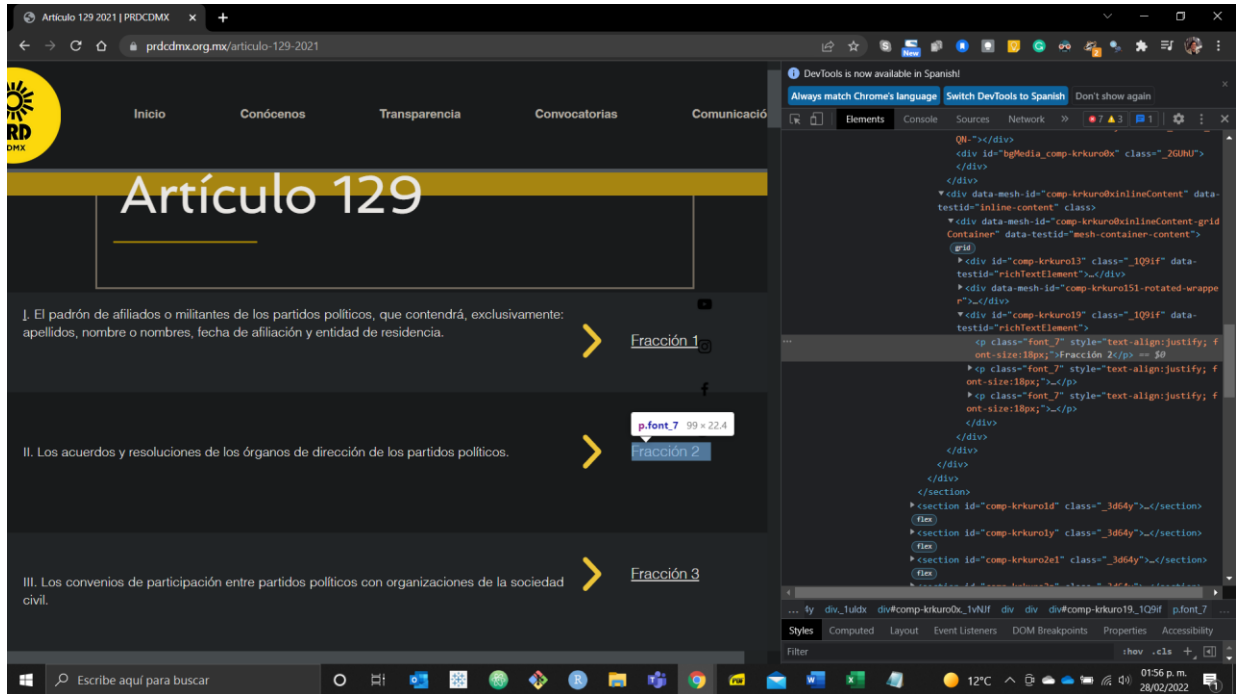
Artículo 129 2021 | PRDCDMX × +

prdcdmx.org.mx/articulo-129-2021

PRD CDMX

Inicio Conócenos Transparencia Convocatorias Comunicació

Artículo 129

I. El padrón de afiliados o militantes de los partidos políticos, que contendrá, exclusivamente: apellidos, nombre o nombres, fecha de afiliación y entidad de residencia.

Fracción 1

p.font_7 99 × 22.4

II. Los acuerdos y resoluciones de los órganos de dirección de los partidos políticos.

Fracción 2

III. Los convenios de participación entre partidos políticos con organizaciones de la sociedad civil.

Fracción 3

DevTools is now available in Spanish!

Always match Chrome's language Switch DevTools to Spanish Don't show again

Elements Console Sources Network » 7 3 1

QN-"></div>
<div id="bgMedia_comp-krkuro0x" class="_2GUhU">
</div>
</div>
<div data-mesh-id="comp-krkuro0xinlineContent" data-testid="inline-content" class>
<div data-mesh-id="comp-krkuro0xinlineContent-gridContainer" data-testid="mesh-container-content">
grid
<div id="comp-krkuro13" class="_1Q9if" data-testid="richTextElement">…</div>
<div data-mesh-id="comp-krkuro151-rotated-wrapper">…</div>
<div id="comp-krkuro19" class="_1Q9if" data-testid="richTextElement">
<p class="font_7" style="text-align:justify; font-size:18px;">Fracción 2</p> == $0
<p class="font_7" style="text-align:justify; font-size:18px;">…</p>
<p class="font_7" style="text-align:justify; font-size:18px;">…</p>
</div>
</div>
</div>
</div>
</div>
</section>
<section id="comp-krkuro1d" class="_3d64y">…</section>
flex
<section id="comp-krkuro1y" class="_3d64y">…</section>
flex
<section id="comp-krkuro2e1" class="_3d64y">…</section>
flex

… 4y div._1uldx div#comp-krkuro0x._1vNJf div div div#comp-krkuro19._1Q9if p.font_7

Styles Computed Layout Event Listeners DOM Breakpoints Properties Accessibility

Filter :hov .cls +

Escribe aquí para buscar

12°C 01:56 p. m. 28/02/2022